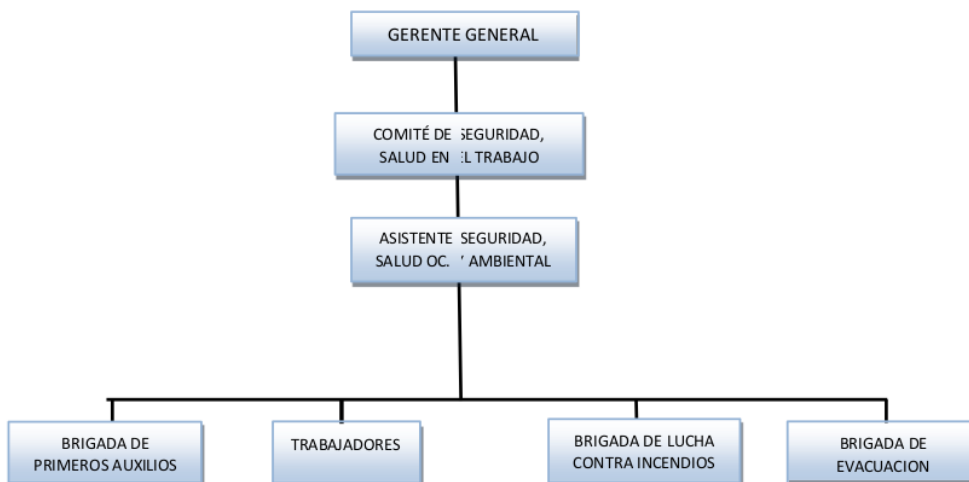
GERENTE GENERAL

COMITÉ DE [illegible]EGURIDAD, SALUD EN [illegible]L TRABAJO

ASISTENTE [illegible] SEGURIDAD, SALUD OC. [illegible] AMBIENTAL

BRIGADA DE PRIMEROS AUXILIOS

TRABAJADORES

BRIGADA DE LUCHA CONTRA INCENDIOS

BRIGADA DE EVACUACION